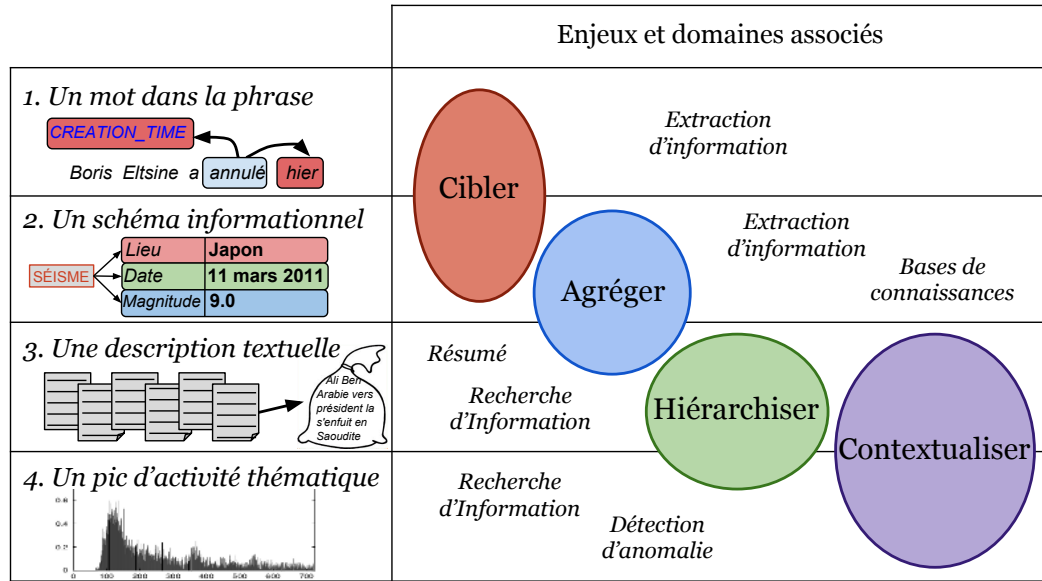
Enjeux et domaines associés

1. Un mot dans la phrase

CREATION_TIME

Boris Eltsine a annulé hier

2. Un schéma informationnel

SÉISME

| Lieu | Japon |
|---|---|
| Date | 11 mars 2011 |
| Magnitude | 9.0 |

3. Une description textuelle

Ali Ben Arabie vers président la s'enfuit en Saoudite

4. Un pic d'activité thématique

0.8 0.6 0.4 0.2

0 100 200 300 400 500 600 700

Cibler

Extraction d'information

Agréger

Extraction d'information

Bases de connaissances

Résumé

Recherche d'Information

Hiérarchiser

Contextualiser

Recherche d'Information

Détection d'anomalie